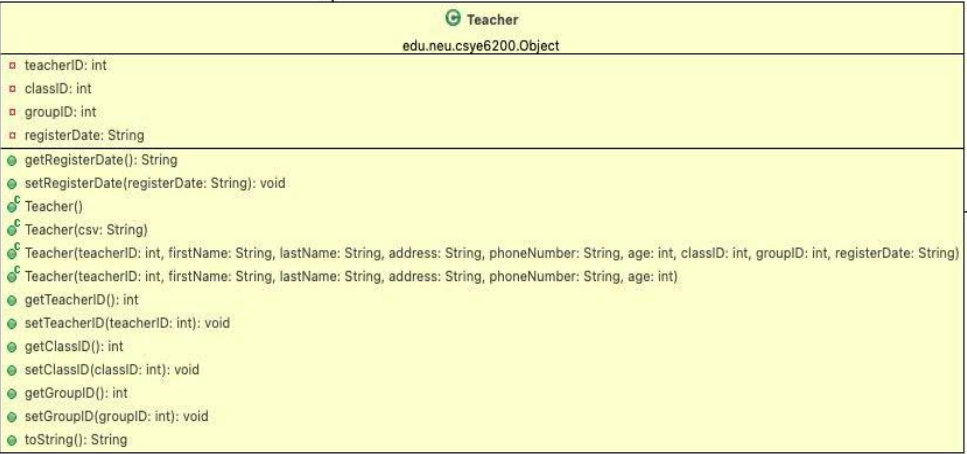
Teacher
edu.neu.csye6200.Object

teacherID: int
classID: int
groupID: int
registerDate: String

getRegisterDate(): String
setRegisterDate(registerDate: String): void
Teacher()
Teacher(csv: String)
Teacher(teacherID: int, firstName: String, lastName: String, address: String, phoneNumber: String, age: int, classID: int, groupID: int, registerDate: String)
Teacher(teacherID: int, firstName: String, lastName: String, address: String, phoneNumber: String, age: int)
getTeacherID(): int
setTeacherID(teacherID: int): void
getClassID(): int
setClassID(classID: int): void
getGroupID(): int
setGroupID(groupID: int): void
toString(): String